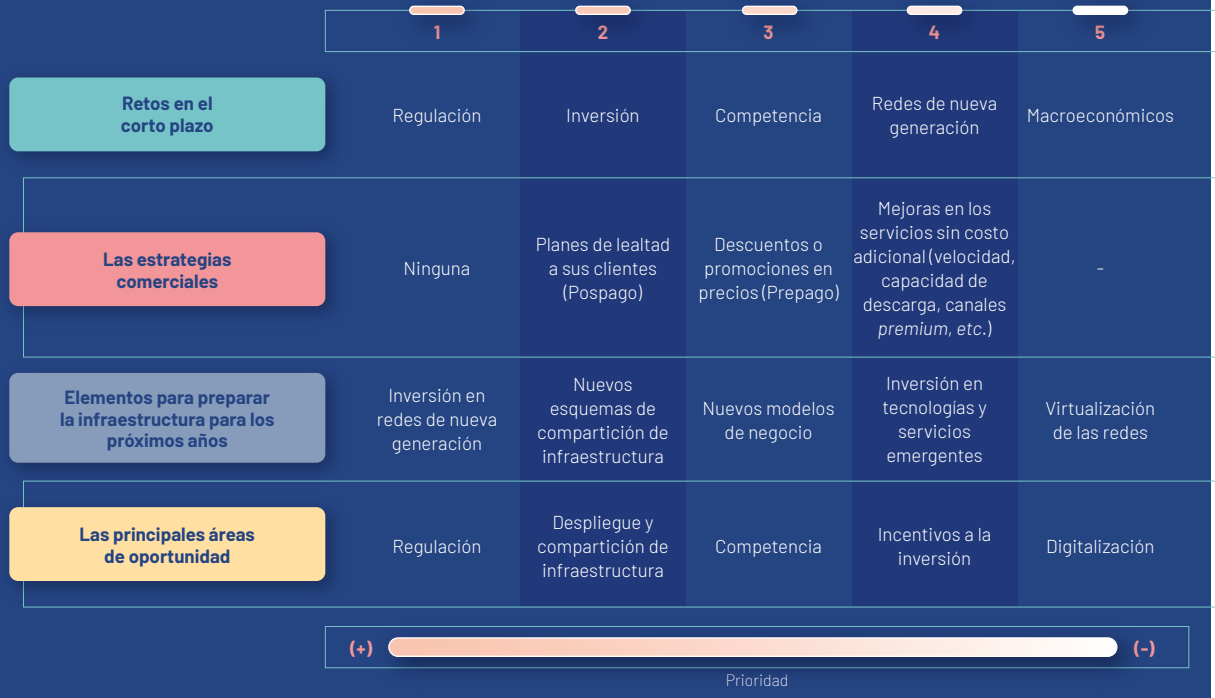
|  | 1 | 2 | 3 | 4 | 5 |
|---|---|---|---|---|---|
| Retos en el corto plazo | Regulación | Inversión | Competencia | Redes de nueva generación | Macroeconómicos |
| Las estrategias comerciales | Ninguna | Planes de lealtad a sus clientes (Pospago) | Descuentos o promociones en precios (Prepago) | Mejoras en los servicios sin costo adicional (velocidad, capacidad de descarga, canales *premium*, *etc.*) | - |
| Elementos para preparar la infraestructura para los próximos años | Inversión en redes de nueva generación | Nuevos esquemas de compartición de infraestructura | Nuevos modelos de negocio | Inversión en tecnologías y servicios emergentes | Virtualización de las redes |
| Las principales áreas de oportunidad | Regulación | Despliegue y compartición de infraestructura | Competencia | Incentivos a la inversión | Digitalización |

(+) (-)

Prioridad